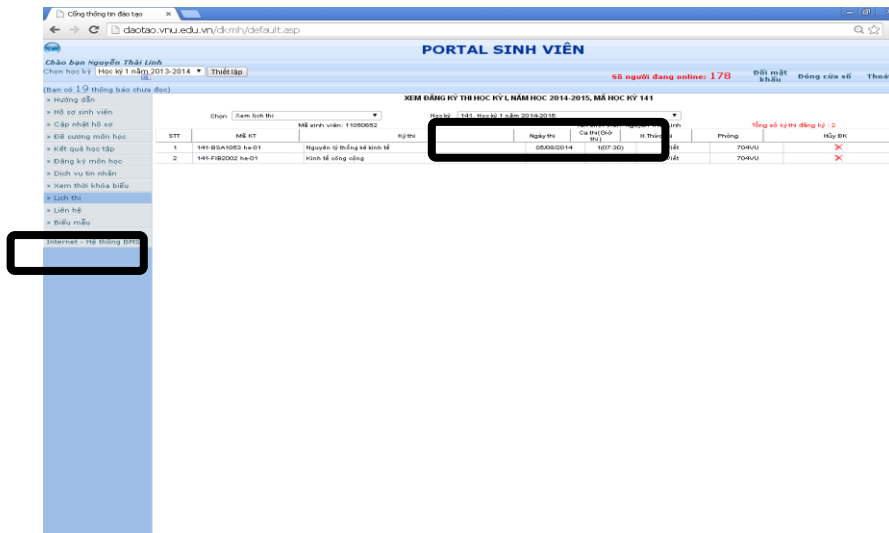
Cổng thông tin đào tạo

daotao.vnu.edu.vn/dkmh/default.asp

PORTAL SINH VIÊN

Chào bạn Nguyễn Thái Linh

Chọn học kỳ Học kỳ 1 năm 2013-2014 Thiết lập

Số người đang online: 178 Đổi mật khẩu Đóng cửa sổ Thoát

(Bạn có 19 thông báo chưa đọc)

» Hướng dẫn
» Hồ sơ sinh viên
» Cập nhật hồ sơ
» Đề cương môn học
» Kết quả học tập
» Đăng ký môn học
» Dịch vụ tin nhắn
» Xem thời khóa biểu
» Lịch thi
» Liên hệ
» Biểu mẫu

Internet - Hệ thống BMS

XEM ĐĂNG KÝ THI HỌC KỲ I, NĂM HỌC 2014-2015, MÃ HỌC KỲ 141

Chọn Xem lịch thi

Học kỳ 141. Học kỳ 1 năm 2014-2015

Mã sinh viên: 11050662

Tổng số kỳ thi đăng ký : 2

| STT | Mã KT | Kỳ thi | Ngày thi | Ca thi(Giờ thi) | H.Thức thi | Phòng | Hủy ĐK |
|---|---|---|---|---|---|---|---|
| 1 | 141-BSA1053 he-01 | Nguyên lý thống kê kinh tế | 05/09/2014 | 1(07:30) | Viết | 704VU | ✕ |
| 2 | 141-FIB2002 he-01 | Kinh tế công cộng | | | Viết | 704VU | ✕ |